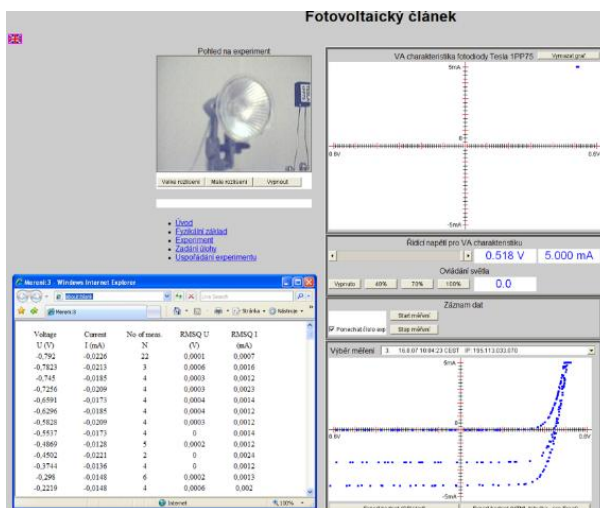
Fotovoltaický článek

Pohled na experiment

Velké rozlišení | Malé rozlišení | Vypnout

Úvod
Fyzikální základ
Experiment
Zadání úlohy
Uspořádání experimentu

VA charakteristika fotodiody Tesla 1PP75 | Vymazat graf

5mA
0
0.6V
0.6V
-5mA

Řídící napětí pro VA charakteristiku
0.518 V | 5.000 mA

Ovládání světla
Vypnuto | 40% | 70% | 100% | 0.0

Záznam dat
Start měření
Ponechat číslo exp | Stop měření

Výběr měření | 3 | 16.8.07 10:04:23 CEST | IP: 195.113.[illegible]

5mA
0.6V
0.6V
-5mA

Mereni 3 - Windows Internet Explorer

| Voltage U (V) | Current I (mA) | No of meas. N | RMSQ U (V) | RMSQ I (mA) |
|---|---|---|---|---|
| -0,792 | -0,0226 | 22 | 0,0001 | 0,0007 |
| -0,7823 | -0,0213 | 3 | 0,0006 | 0,0016 |
| -0,745 | -0,0185 | 4 | 0,0003 | 0,0012 |
| -0,7256 | -0,0209 | 4 | 0,0003 | 0,0023 |
| -0,6591 | -0,0173 | 4 | 0,0004 | 0,0014 |
| -0,6296 | -0,0185 | 4 | 0,0004 | 0,0012 |
| -0,5828 | -0,0209 | 4 | 0,0003 | 0,0012 |
| -0,5537 | -0,0173 | 4 | 0 | 0,0014 |
| -0,4869 | -0,0128 | 5 | 0,0002 | 0,0012 |
| -0,4502 | -0,0221 | 2 | 0 | 0,0024 |
| -0,3744 | -0,0136 | 4 | 0 | 0,0012 |
| -0,298 | -0,0148 | 6 | 0,0002 | 0,0013 |
| -0,2219 | -0,0148 | 4 | 0,0006 | 0,002 |

Internet | 100%